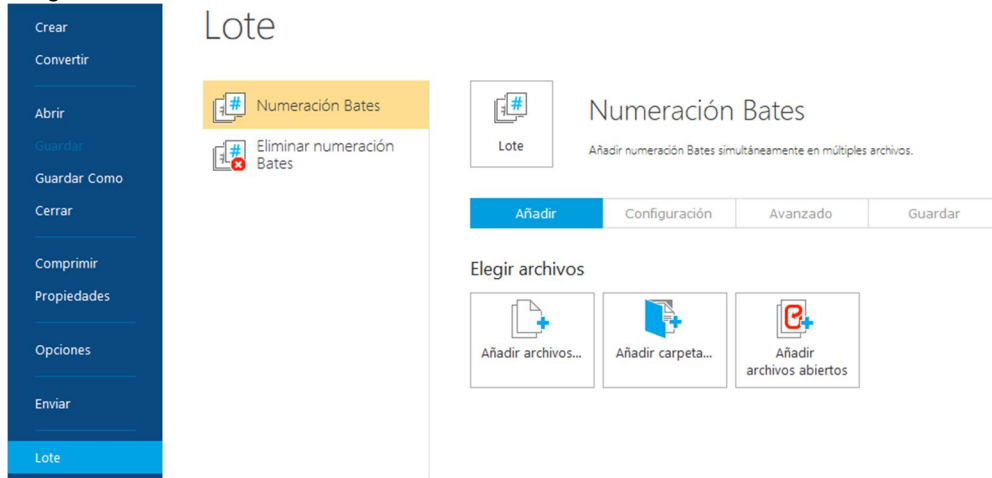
Crear
Convertir
Abrir
Guardar
Guardar Como
Cerrar
Comprimir
Propiedades
Opciones
Enviar
Lote

Lote

Numeración Bates
Eliminar numeración Bates

Lote

Numeración Bates
Añadir numeración Bates simultáneamente en múltiples archivos.

Añadir
Configuración
Avanzado
Guardar

Elegir archivos

Añadir archivos...
Añadir carpeta...
Añadir archivos abiertos